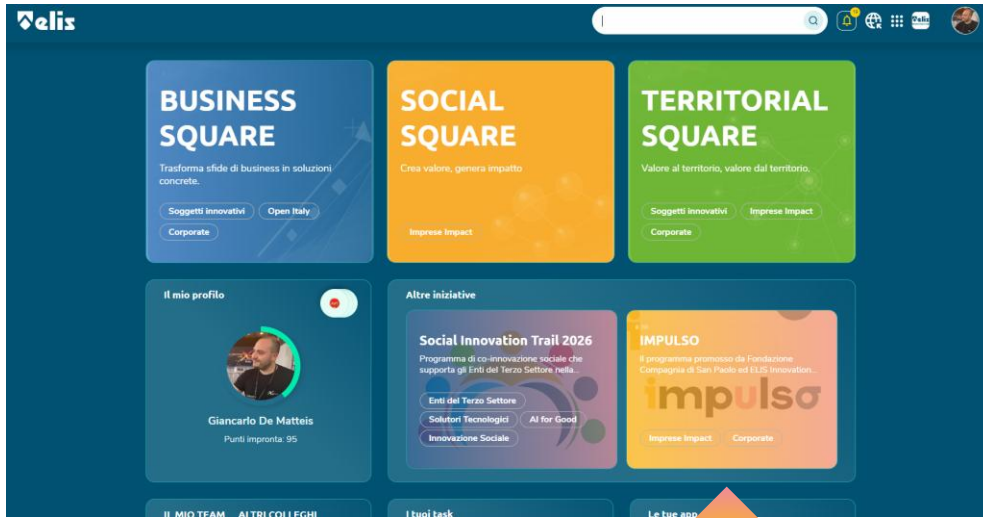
elis

BUSINESS SQUARE

Trasforma sfide di business in soluzioni concrete.

Soggetti innovativi Open Italy Corporate

SOCIAL SQUARE

Crea valore, genera impatto

Imprese Impact

TERRITORIAL SQUARE

Valore al territorio, valore dal territorio.

Soggetti innovativi Imprese Impact Corporate

Il mio profilo

Giancarlo De Matteis

Punti impronta: 95

Altre iniziative

Social Innovation Trail 2026

Programma di co-innovazione sociale che supporta gli Enti del Terzo Settore nella...

Enti del Terzo Settore Solutori Tecnologici AI for Good Innovazione Sociale

IMPULSO

Il programma promosso da Fondazione Compagnia di San Paolo ed ELIS Innovation...

impulso

Imprese Impact Corporate

IL MIO TEAM ALTRI COLLEGHI

I tuoi task

Le tue app